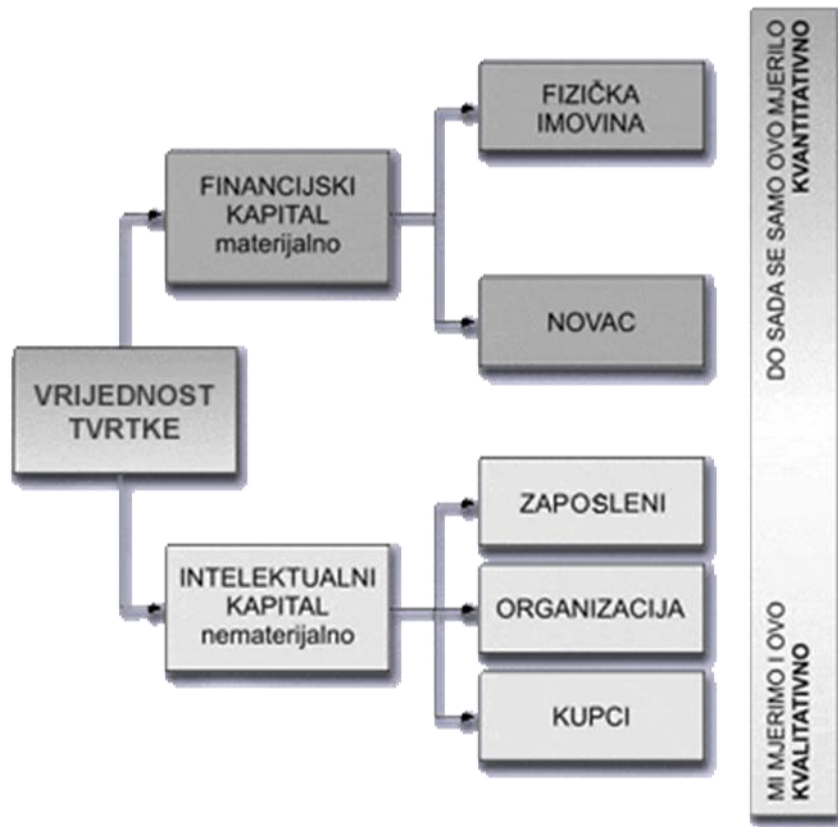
VRIJEDNOST TVRTKE

FINANCIJSKI KAPITAL materijalno

FIZIČKA IMOVINA

NOVAC

INTELEKTUALNI KAPITAL nematerijalno

ZAPOSLENI

ORGANIZACIJA

KUPCI

DO SADA SE SAMO OVO MJERILO
KVANTITATIVNO

MI MJERIMO I OVO
KVALITATIVNO